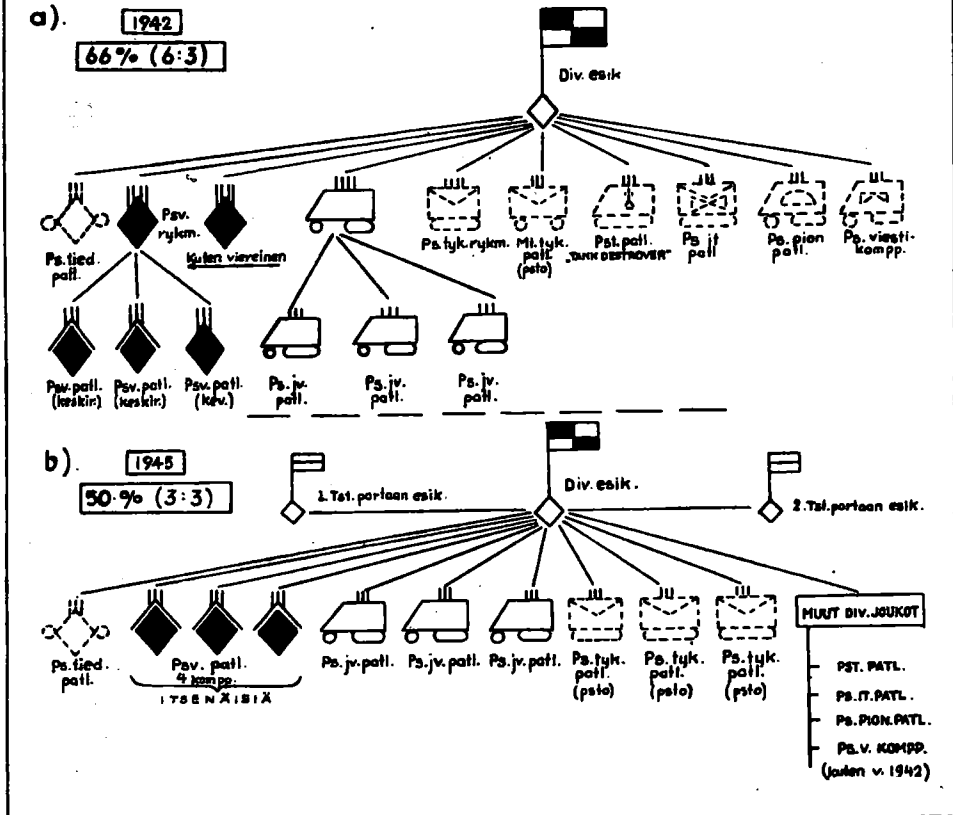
a). 1942

66% (6:3)

Div. esik

Ps. tied. patl.

Psv. rykm.

Kuten viereinen

Ps. tyk. rykm.

Mt. tyk. patl. (psto)

Pst. patl. "TANK DESTROYER"

Ps. it patl.

Ps. pion patl.

Ps. viesti-kompp.

Psv. patl. (keskir.)

Psv. patl. (keskir.)

Psv. patl. (kev.)

Ps. jv. patl.

Ps. jv. patl.

Ps. jv. patl.

b). 1945

50% (3:3)

1. Tst. portaan esik.

Div. esik.

2. Tst. portaan esik.

Ps. tied. patl.

Psv. patl. 4 kompp.

ITSENÄISIÄ

Ps. jv. patl.

Ps. jv. patl.

Ps. jv. patl.

Ps. tyk. patl. (psto)

Ps. tyk. patl. (psto)

Ps. tyk. patl. (psto)

MUUT DIV. JOUKOT

PST. PATL.

PS. IT. PATL.

PS. PION. PATL.

PS. V. KOMPP.

(kuten v. 1942)